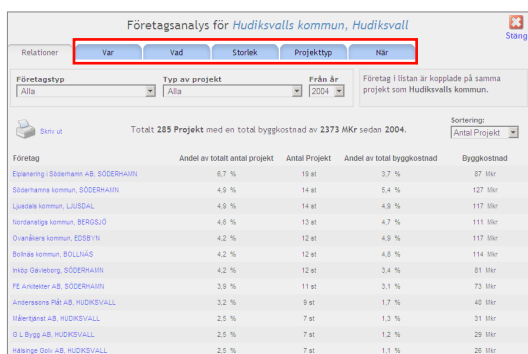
Företagsanalys för Hudiksvalls kommun, Hudiksvall

Stäng

Relationer | Var | Vad | Storlek | Projekttyp | När

Företagstyp
Alla

Typ av projekt
Alla

Från år
2004

Företag i listan är kopplade på samma projekt som Hudiksvalls kommun.

Skriv ut

Totalt 285 Projekt med en total byggkostnad av 2373 MKr sedan 2004.

Sortering:
Antal Projekt

| Företag | Andel av totalt antal projekt | Antal Projekt | Andel av total byggkostnad | Byggkostnad |
|---|---|---|---|---|
| Elplanering i Söderhamn AB, SÖDERHAMN | 6,7 % | 19 st | 3,7 % | 87 Mkr |
| Söderhamns kommun, SÖDERHAMN | 4,9 % | 14 st | 5,4 % | 127 Mkr |
| Ljusdals kommun, LJUSDAL | 4,9 % | 14 st | 4,9 % | 117 Mkr |
| Nordanstigs kommun, BERGSJÖ | 4,6 % | 13 st | 4,7 % | 111 Mkr |
| Ovanåkers kommun, EDSBYN | 4,2 % | 12 st | 4,9 % | 117 Mkr |
| Bollnäs kommun, BOLLNÄS | 4,2 % | 12 st | 4,8 % | 114 Mkr |
| Inköp Gävleborg, SÖDERHAMN | 4,2 % | 12 st | 3,4 % | 81 Mkr |
| FE Arkitekter AB, SÖDERHAMN | 3,9 % | 11 st | 3,1 % | 73 Mkr |
| Anderssons Plåt AB, HUDIKSVALL | 3,2 % | 9 st | 1,7 % | 40 Mkr |
| Målerítjänst AB, HUDIKSVALL | 2,5 % | 7 st | 1,3 % | 31 Mkr |
| G L Bygg AB, HUDIKSVALL | 2,5 % | 7 st | 1,2 % | 29 Mkr |
| Hälsinge Golv AB, HUDIKSVALL | 2,5 % | 7 st | 1,1 % | 26 Mkr |